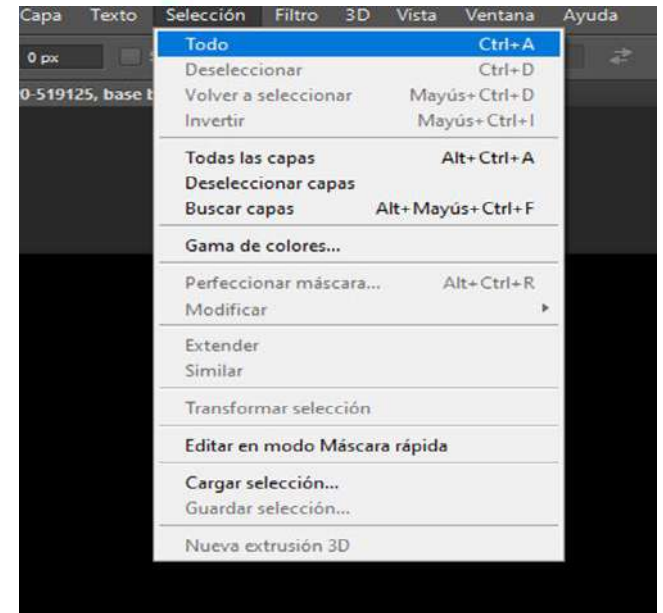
Capa Texto Selección Filtro 3D Vista Ventana Ayuda

0 px

0-519125, base b

Todo Ctrl+A
Deseleccionar Ctrl+D
Volver a seleccionar Mayús+Ctrl+D
Invertir Mayús+Ctrl+I

Todas las capas Alt+Ctrl+A
Deseleccionar capas
Buscar capas Alt+Mayús+Ctrl+F

Gama de colores...

Perfeccionar máscara... Alt+Ctrl+R
Modificar

Extender
Similar

Transformar selección

Editar en modo Máscara rápida

Cargar selección...
Guardar selección...

Nueva extrusión 3D